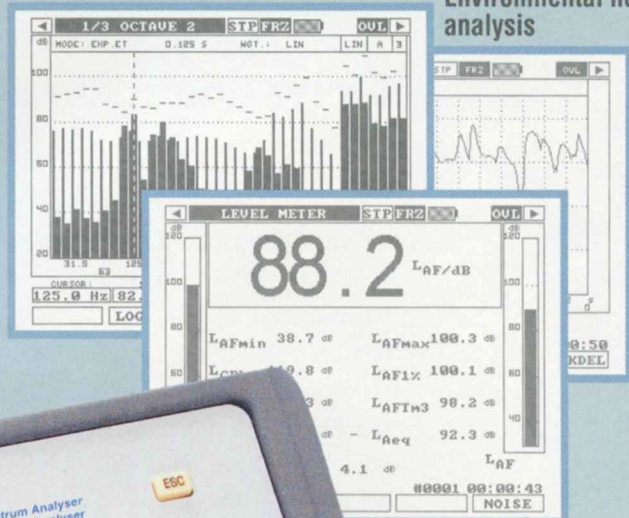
Environmental no
analysis

1/3 OCTAVE 2 STP FRZ OVL
dB MODE: EXP.ET 0.125 S WGT.: LIN LIN A 3
100
80
60
40
20
31.5
63
125
CURSOR:
125.0 Hz 82.
LOC

STP FRZ OVL
0:50
KDEL

LEVEL METER STP FRZ OVL
dB 120
100
80
60
88.2 $L_{AF/dB}$
$L_{AFmin}$ 38.7 dB
$L_{AFmax}$ 100.3 dB
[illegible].8 dB
$L_{AF1\%}$ 100.1 dB
3 dB
$L_{AFTm3}$ 98.2 dB
dB - $L_{Aeq}$ 92.3 dB
4.1 dB
$L_{AF}$
dB 120
100
80
60
40
#0001 00:00:43
NOISE

ESC
trum Analyser
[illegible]